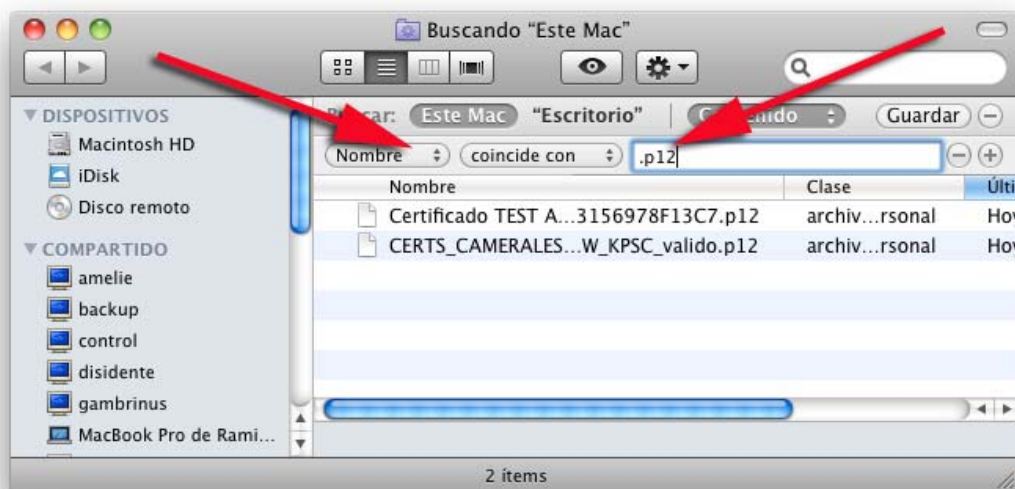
Buscando "Este Mac"

▼ DISPOSITIVOS
Macintosh HD
iDisk
Disco remoto
▼ COMPARTIDO
amelie
backup
control
disidente
gambrinus
MacBook Pro de Rami...

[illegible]car: Este Mac "Escritorio" C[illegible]nido Guardar

Nombre coincide con .p12

| Nombre | Clase | Últi |
|---|---|---|
| Certificado TEST A...3156978F13C7.p12 | archiv...rsonal | Hoy |
| CERTS_CAMERALES...W_KPSC_valido.p12 | archiv...rsonal | Hoy |

2 ítems